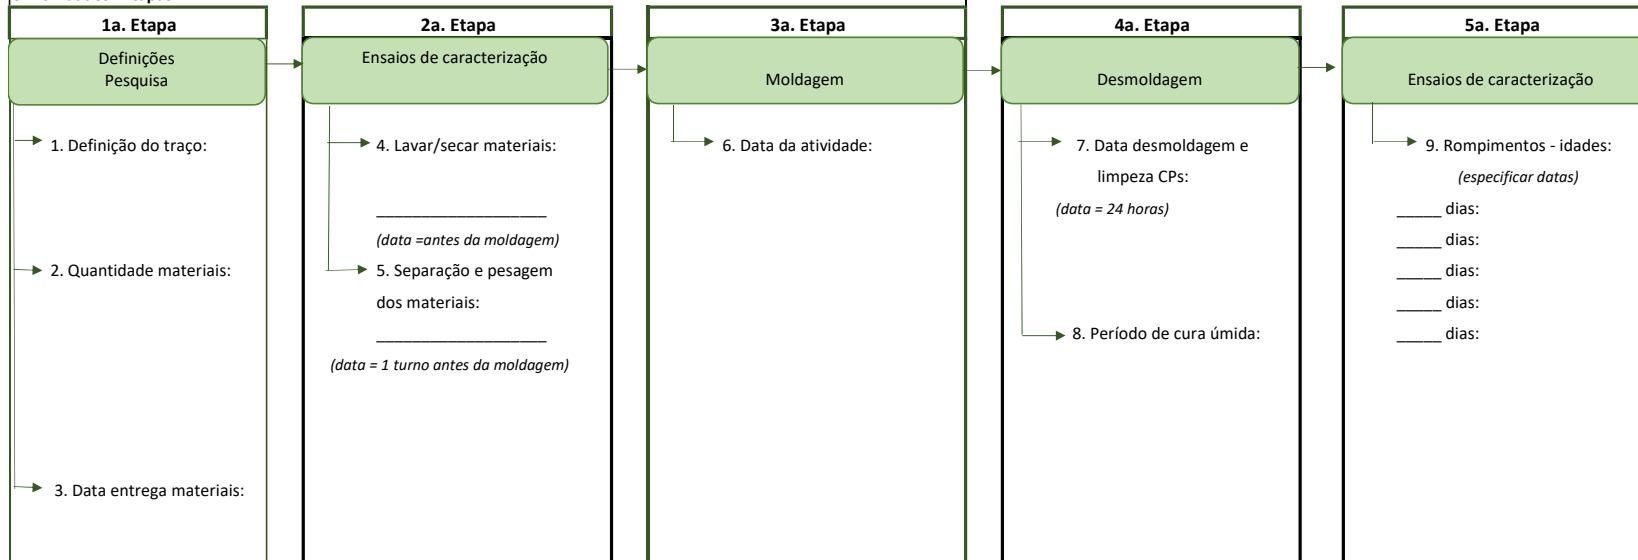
1a. Etapa

Definições
Pesquisa

1. Definição do traço:

2. Quantidade materiais:

3. Data entrega materiais:

2a. Etapa

Ensaios de caracterização

4. Lavar/secar materiais:

____________________

(data =antes da moldagem)

5. Separação e pesagem dos materiais:

____________________

(data = 1 turno antes da moldagem)

3a. Etapa

Moldagem

6. Data da atividade:

4a. Etapa

Desmoldagem

7. Data desmoldagem e limpeza CPs:

(data = 24 horas)

8. Período de cura úmida:

5a. Etapa

Ensaios de caracterização

9. Rompimentos - idades:

(especificar datas)

_____ dias:

_____ dias:

_____ dias:

_____ dias:

_____ dias: